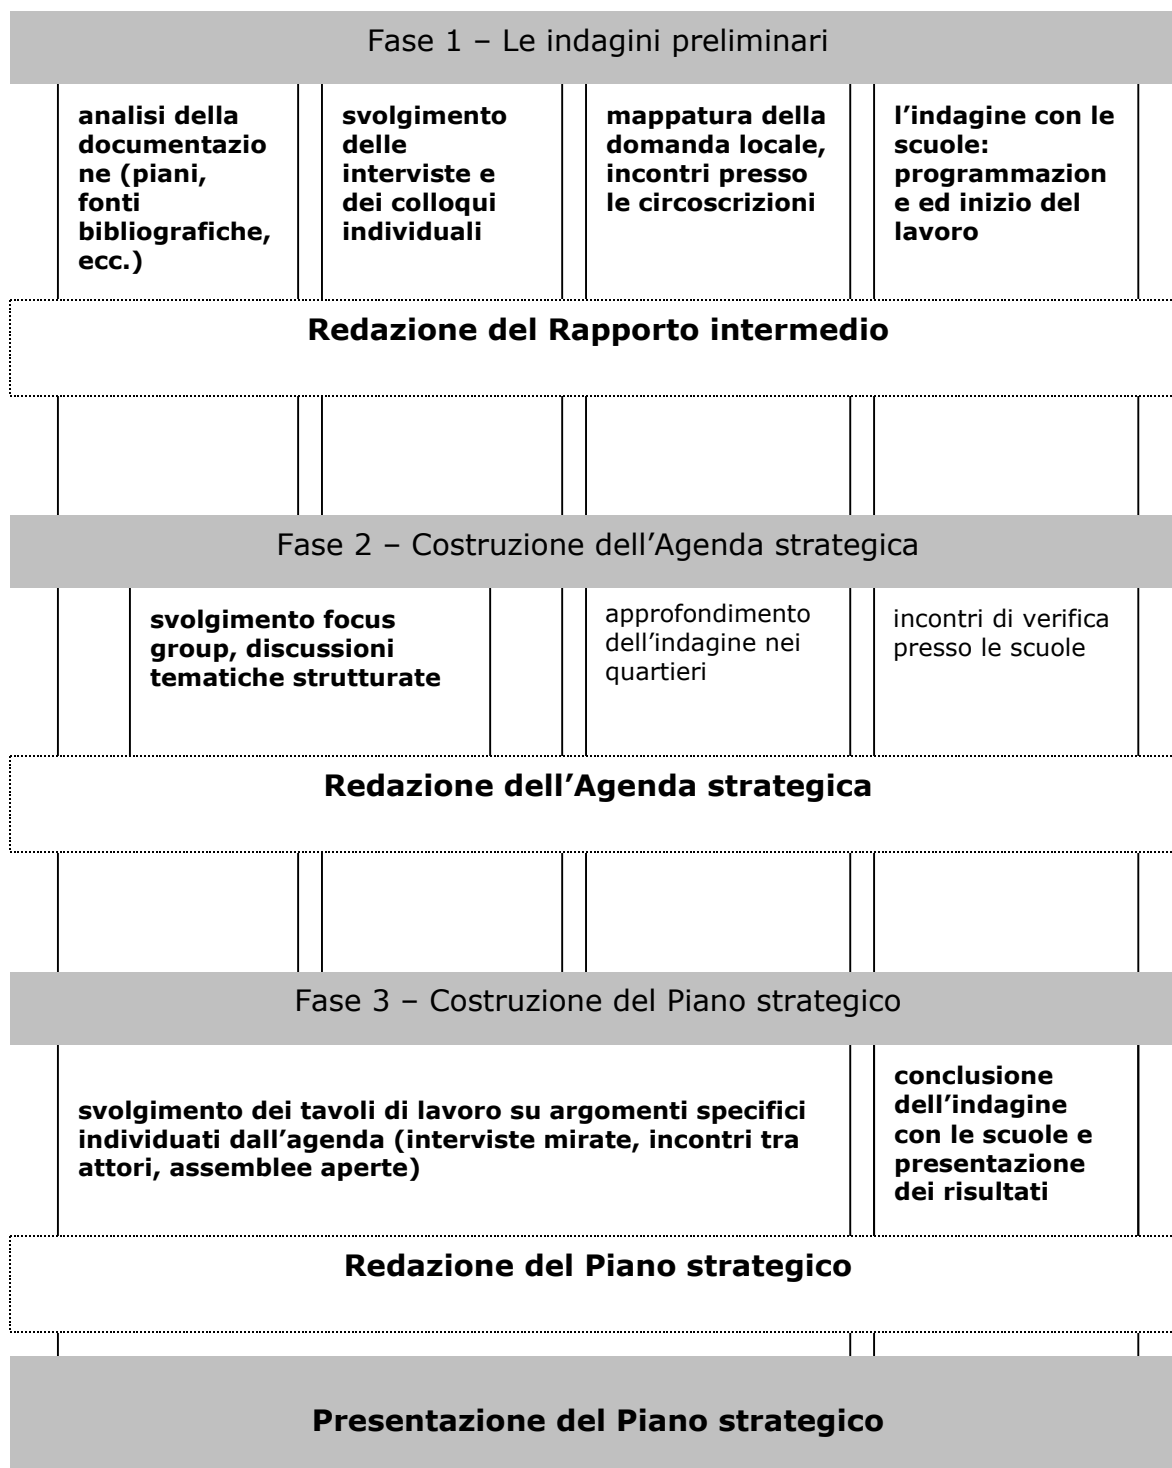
Fase 1 – Le indagini preliminari

analisi della documentazione (piani, fonti bibliografiche, ecc.)

svolgimento delle interviste e dei colloqui individuali

mappatura della domanda locale, incontri presso le circoscrizioni

l'indagine con le scuole: programmazione ed inizio del lavoro

Redazione del Rapporto intermedio

Fase 2 – Costruzione dell'Agenda strategica

svolgimento focus group, discussioni tematiche strutturate

approfondimento dell'indagine nei quartieri

incontri di verifica presso le scuole

Redazione dell'Agenda strategica

Fase 3 – Costruzione del Piano strategico

svolgimento dei tavoli di lavoro su argomenti specifici individuati dall'agenda (interviste mirate, incontri tra attori, assemblee aperte)

conclusione dell'indagine con le scuole e presentazione dei risultati

Redazione del Piano strategico

Presentazione del Piano strategico